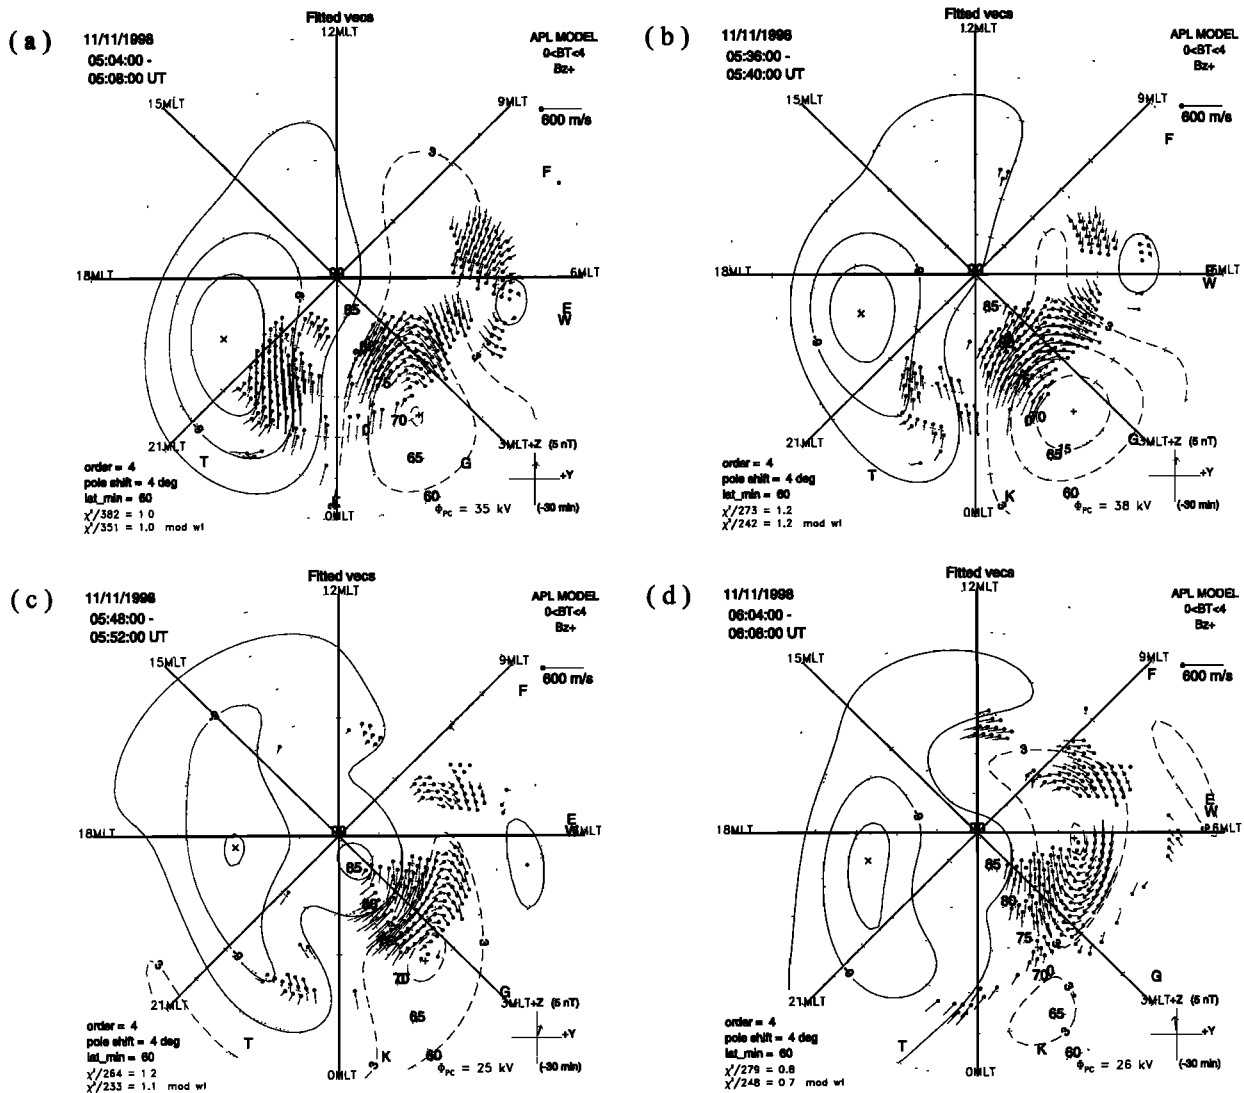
(a)
Fitted vecs
11/11/1998
05:04:00 -
05:08:00 UT
APL MODEL
0<BT<4
Bz+
12MLT
15MLT
9MLT
600 m/s
F
18MLT
6MLT
E
W
85
21MLT
3MLT+Z (5 nT)
+Y
(-30 min)
T
70
65
G
60
K
0MLT
order = 4
pole shift = 4 deg
lat_min = 60
$\chi^2/382 = 1.0$
$\chi^2/351 = 1.0$ mod wt
$\Phi_{PC}$ = 35 kV

(b)
Fitted vecs
11/11/1998
05:36:00 -
05:40:00 UT
APL MODEL
0<BT<4
Bz+
12MLT
15MLT
9MLT
600 m/s
F
18MLT
6MLT
W
85
80
70
65
21MLT
3MLT+Z (5 nT)
+Y
(-30 min)
T
G
K
60
0MLT
order = 4
pole shift = 4 deg
lat_min = 60
$\chi^2/273 = 1.2$
$\chi^2/242 = 1.2$ mod wt
$\Phi_{PC}$ = 38 kV

(c)
Fitted vecs
11/11/1998
05:48:00 -
05:52:00 UT
APL MODEL
0<BT<4
Bz+
12MLT
15MLT
9MLT
600 m/s
F
E
18MLT
6MLT
85
80
70
21MLT
3MLT+Z (5 nT)
G
+Y
(-30 min)
T
65
K
60
0MLT
order = 4
pole shift = 4 deg
lat_min = 60
$\chi^2/264 = 1.2$
$\chi^2/233 = 1.1$ mod wt
$\Phi_{PC}$ = 25 kV

(d)
Fitted vecs
11/11/1998
06:04:00 -
06:08:00 UT
APL MODEL
0<BT<4
Bz+
12MLT
15MLT
9MLT
F
600 m/s
E
W
18MLT
6MLT
85
80
75
70
G
21MLT
3MLT+Z (5 nT)
+Y
(-30 min)
T
65
K
60
0MLT
order = 4
pole shift = 4 deg
lat_min = 60
$\chi^2/279 = 0.8$
$\chi^2/248 = 0.7$ mod wt
$\Phi_{PC}$ = 26 kV